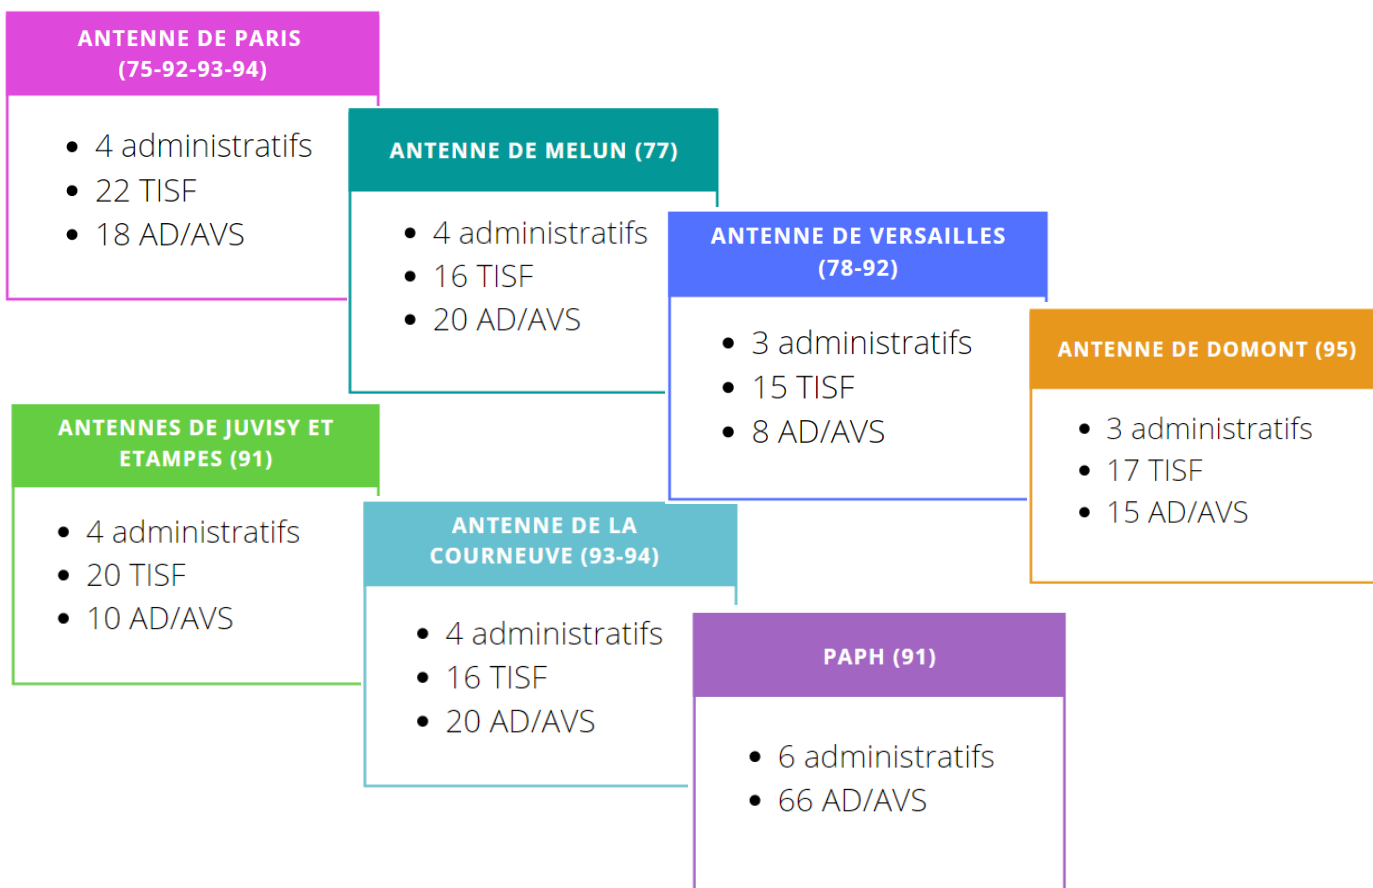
ANTENNE DE PARIS (75-92-93-94)

- 4 administratifs
- 22 TISF
- 18 AD/AVS

ANTENNE DE MELUN (77)

- 4 administratifs
- 16 TISF
- 20 AD/AVS

ANTENNE DE VERSAILLES (78-92)

- 3 administratifs
- 15 TISF
- 8 AD/AVS

ANTENNE DE DOMONT (95)

- 3 administratifs
- 17 TISF
- 15 AD/AVS

ANTENNES DE JUVISY ET ETAMPES (91)

- 4 administratifs
- 20 TISF
- 10 AD/AVS

ANTENNE DE LA COURNEUVE (93-94)

- 4 administratifs
- 16 TISF
- 20 AD/AVS

PAPH (91)

- 6 administratifs
- 66 AD/AVS